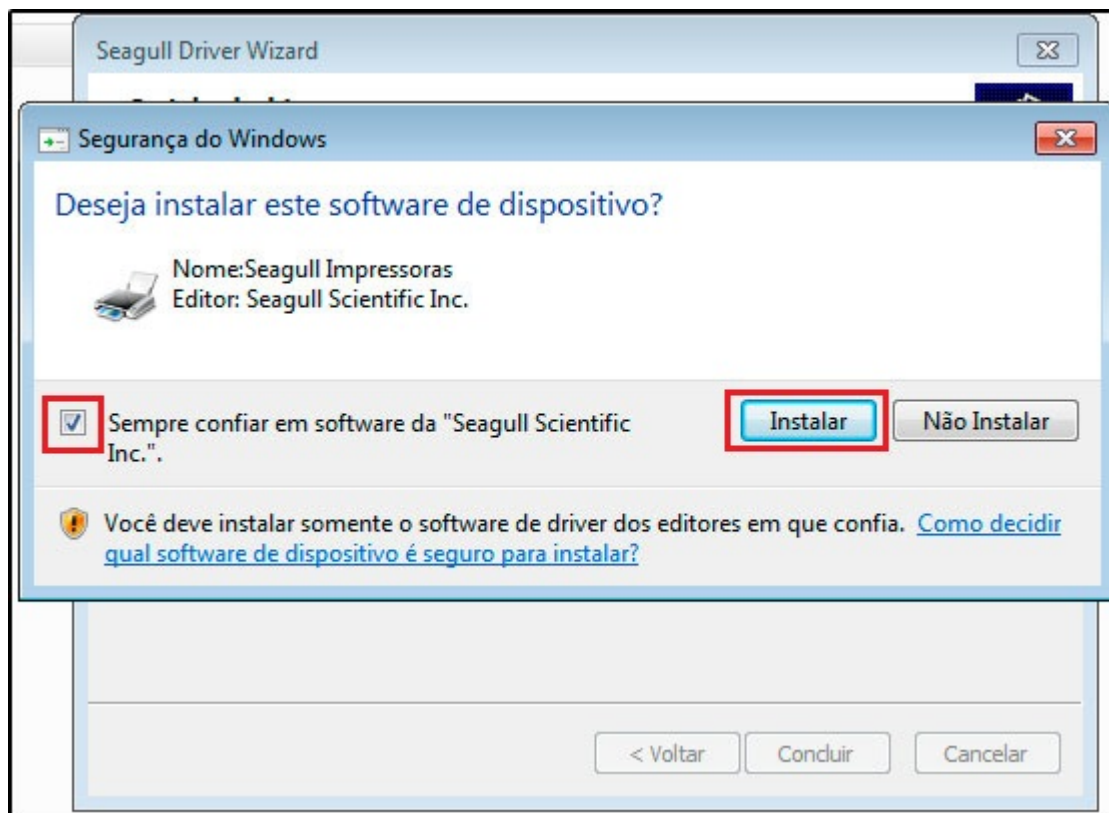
Seagull Driver Wizard

Segurança do Windows

Deseja instalar este software de dispositivo?

Nome:Seagull Impressoras
Editor: Seagull Scientific Inc.

Sempre confiar em software da "Seagull Scientific Inc.".

Instalar

Não Instalar

Você deve instalar somente o software de driver dos editores em que confia. Como decidir qual software de dispositivo é seguro para instalar?

< Voltar

Concluir

Cancelar